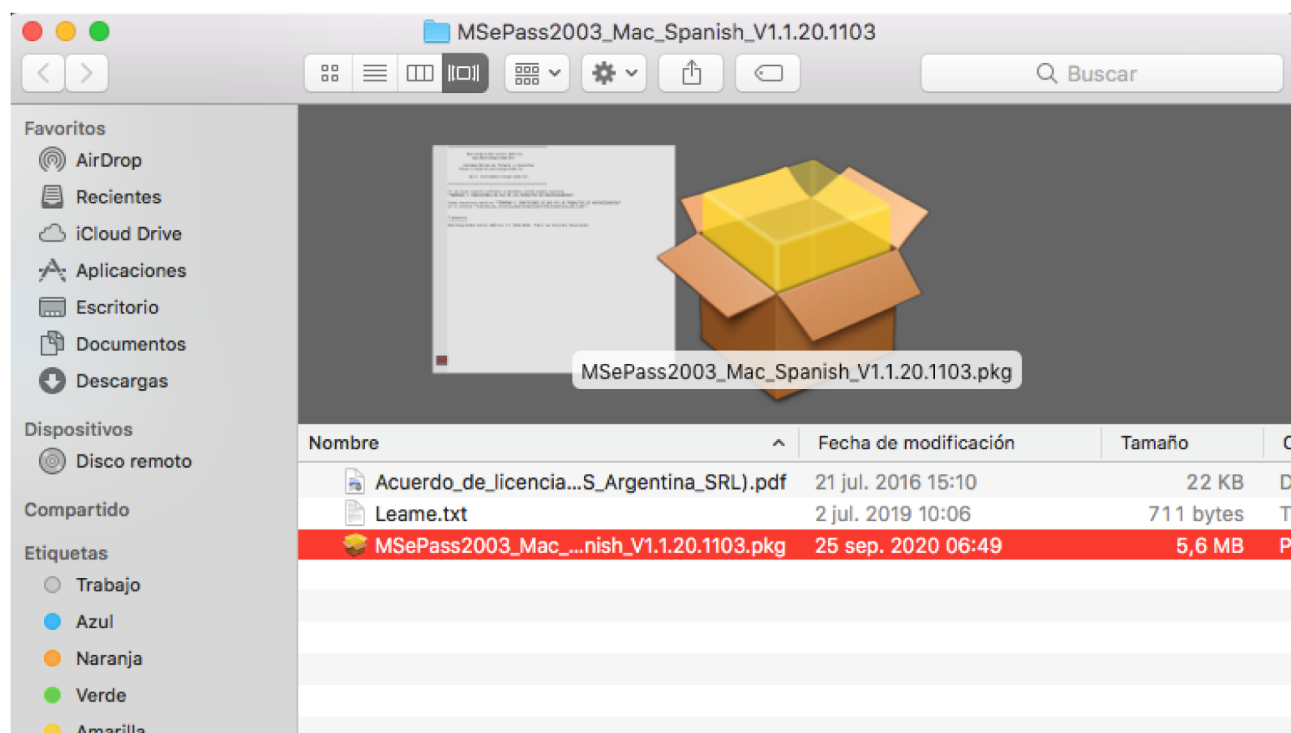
MSePass2003_Mac_Spanish_V1.1.20.1103

Buscar

Favoritos
AirDrop
Recientes
iCloud Drive
Aplicaciones
Escritorio
Documentos
Descargas

Dispositivos
Disco remoto

Compartido

Etiquetas
Trabajo
Azul
Naranja
Verde
Amarilla

MSePass2003_Mac_Spanish_V1.1.20.1103.pkg

| Nombre | Fecha de modificación | Tamaño | C |
|---|---|---|---|
| Acuerdo_de_licencia...S_Argentina_SRL).pdf | 21 jul. 2016 15:10 | 22 KB | D |
| Leame.txt | 2 jul. 2019 10:06 | 711 bytes | T |
| MSePass2003_Mac_...nish_V1.1.20.1103.pkg | 25 sep. 2020 06:49 | 5,6 MB | P |